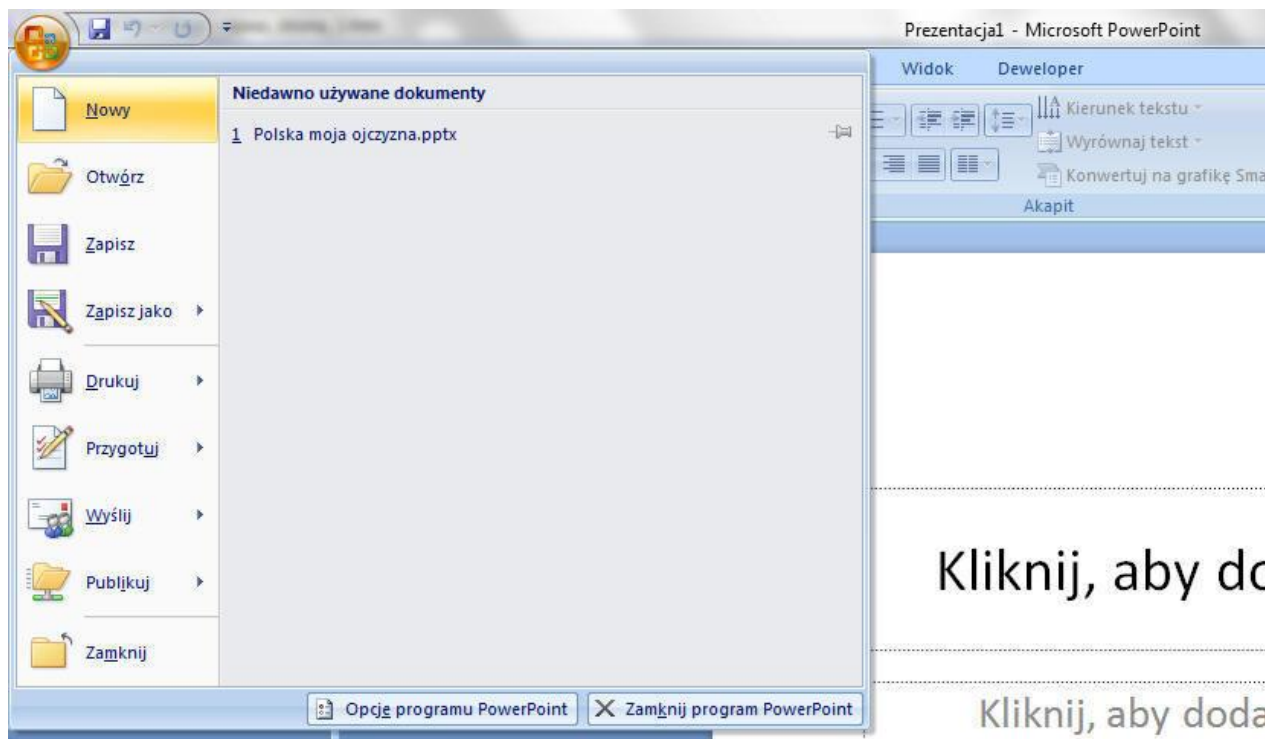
Prezentacja1 - Microsoft PowerPoint

Widok
Deweloper

Kierunek tekstu
Wyrównaj tekst
Konwertuj na grafikę Sma
Akapit

Nowy
Otwórz
Zapisz
Zapisz jako
Drukuj
Przygotuj
Wyślij
Publikuj
Zamknij

Niedawno używane dokumenty
1 Polska moja ojczyzna.pptx

Opcje programu PowerPoint
Zamknij program PowerPoint

Kliknij, aby do

Kliknij, aby doda